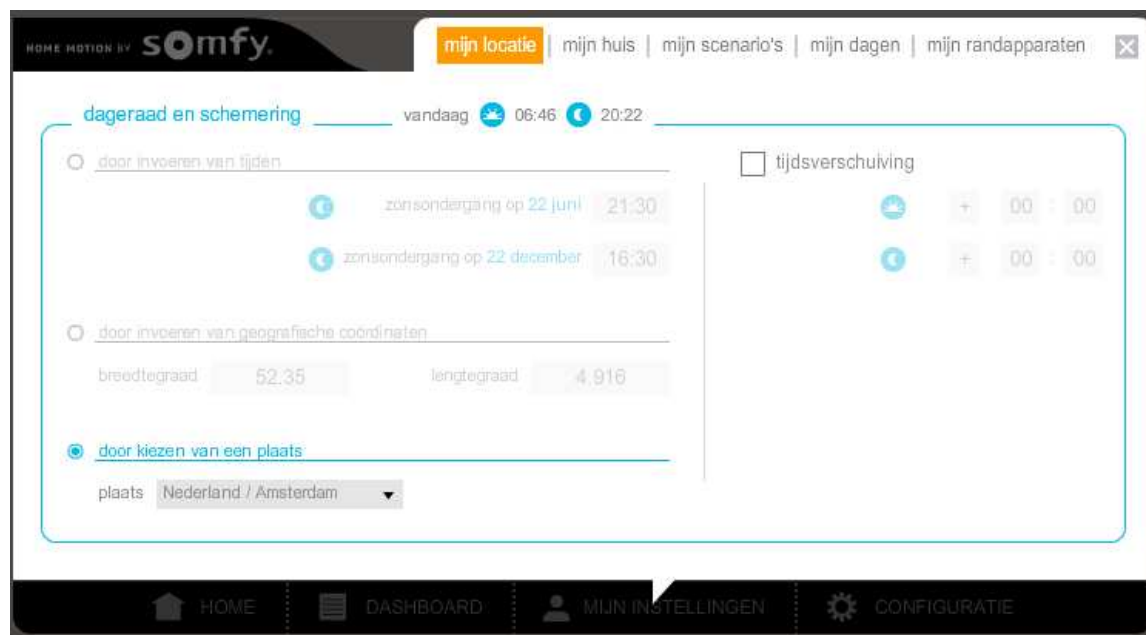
HOME MOTION BY somfy

mijn locatie | mijn huis | mijn scenario's | mijn dagen | mijn randapparaten

dageraad en schemering vandaag 06:46 20:22

door invoeren van tijden

zonsondergang op 22 juni 21:30

zonsondergang op 22 december 16:30

door invoeren van geografische coördinaten

breedtegraad 52.35 lengtegraad 4.916

door kiezen van een plaats

plaats Nederland / Amsterdam

tijdsverschuiving

+ 00 : 00

+ 00 : 00

HOME DASHBOARD MIJN INSTELLINGEN CONFIGURATIE